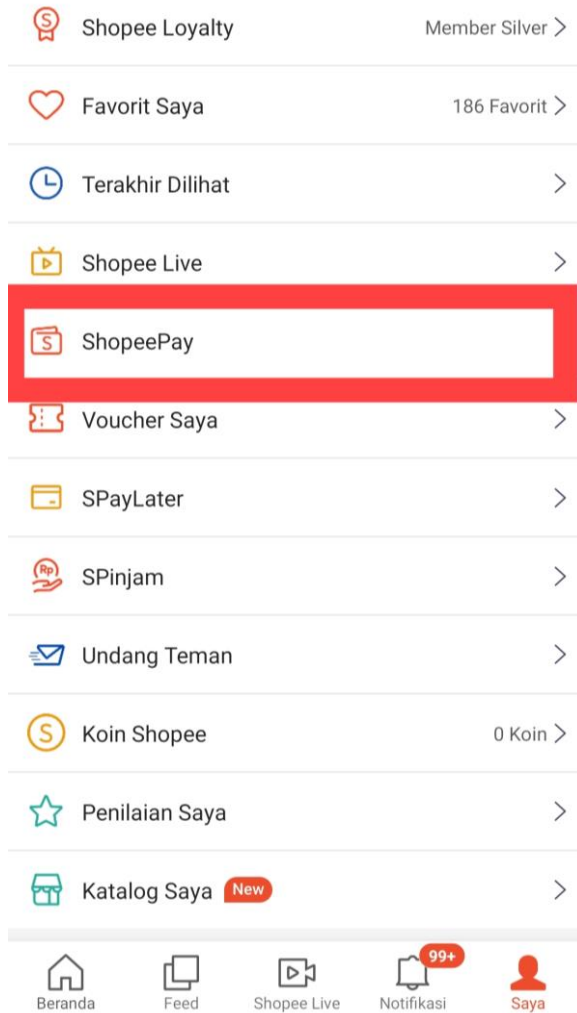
Shopee Loyalty Member Silver >

Favorit Saya 186 Favorit >

Terakhir Dilihat >

Shopee Live >

ShopeePay

Voucher Saya >

SPayLater >

SPinjam >

Undang Teman >

Koin Shopee 0 Koin >

Penilaian Saya >

Katalog Saya New >

Beranda
Feed
Shopee Live
99+
Notifikasi
Saya